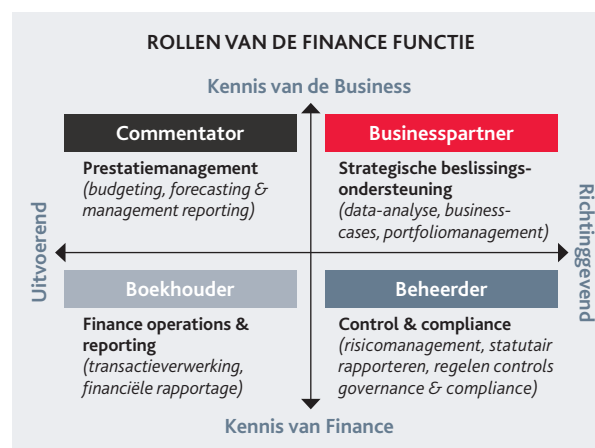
ROLLEN VAN DE FINANCE FUNCTIE

Kennis van de Business

Commentator

Prestatiemanagement
(budgeting, forecasting & management reporting)

Businesspartner

Strategische beslissingsondersteuning
(data-analyse, businesscases, portfoliomanagement)

Uitvoerend

Richtinggevend

Boekhouder

Finance operations & reporting
(transactieverwerking, financiële rapportage)

Beheerder

Control & compliance
(risicomanagement, statutair rapporteren, regelen controls governance & compliance)

Kennis van Finance